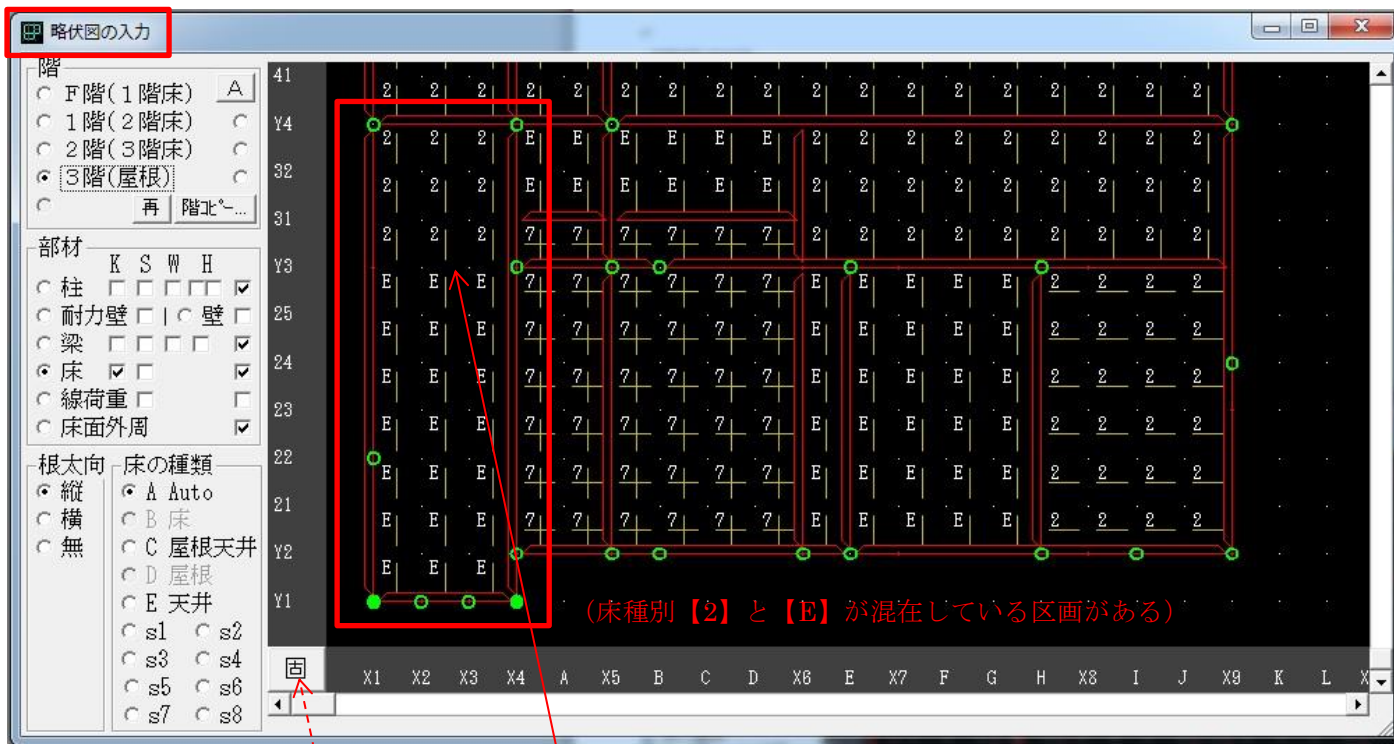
略伏図の入力

階
F階(1階床)
1階(2階床)
2階(3階床)
3階(屋根)
A
再
階ｺﾋﾟｰ...

部材
K S W H
柱
耐力壁
壁
梁
床
線荷重
床面外周

根太向
縦
横
無

床の種類
A Auto
B 床
C 屋根天井
D 屋根
E 天井
s1 s2
s3 s4
s5 s6
s7 s8

41
Y4
32
31
Y3
25
24
23
22
21
Y2
Y1

X1 X2 X3 X4 A X5 B C D X6 E X7 F G H X8 I J X9 K L

固

(床種別【2】と【E】が混在している区画がある)